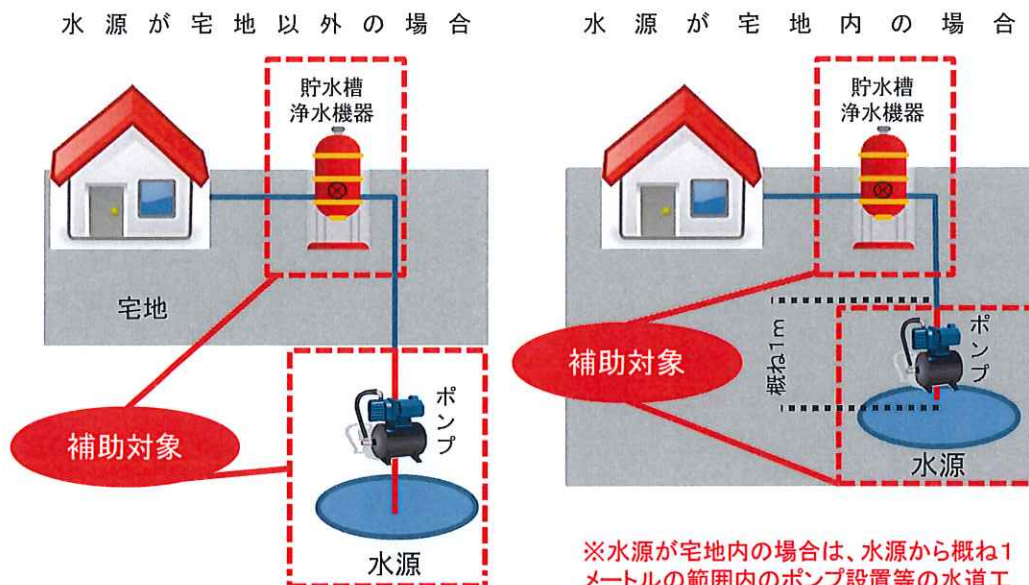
水源が宅地以外の場合

貯水槽
浄水機器

宅地

ポンプ

補助対象

水源

水源が宅地内の場合

貯水槽
浄水機器

概ね1m

ポンプ

補助対象

水源

※水源が宅地内の場合は、水源から概ね1メートルの範囲内のポンプ設置等の水道工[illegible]